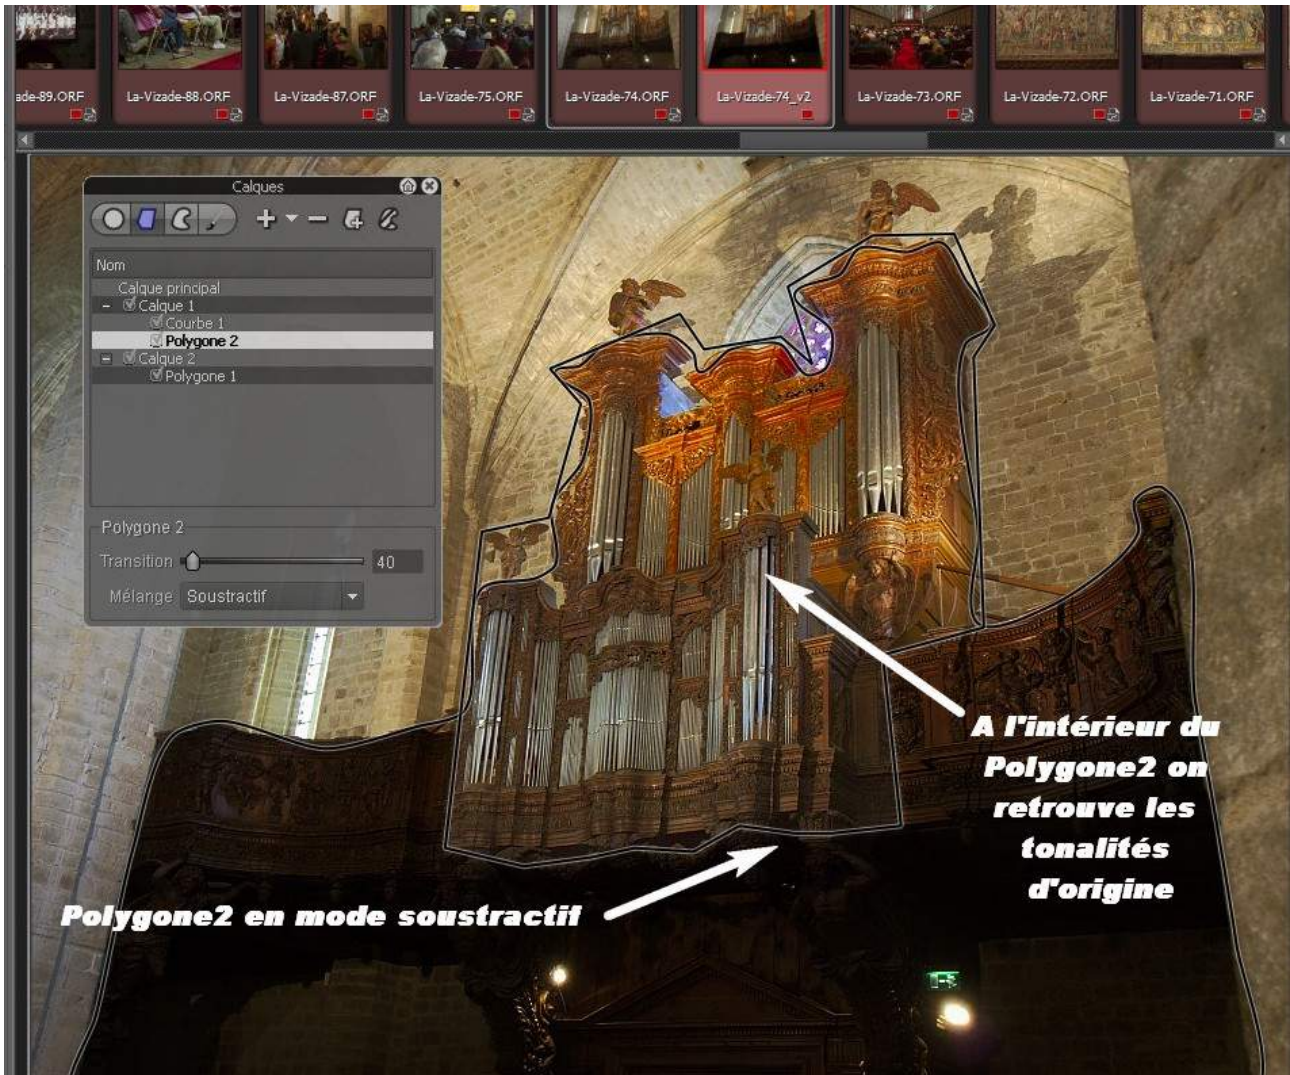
ade-89.ORF La-Vizade-88.ORF La-Vizade-87.ORF La-Vizade-75.ORF La-Vizade-74.ORF La-Vizade-74_v2 La-Vizade-73.ORF La-Vizade-72.ORF La-Vizade-71.ORF

Calques

Nom

Calque principal
Calque 1
Courbe 1
Polygone 2
Calque 2
Polygone 1

Polygone 2

Transition 40

Mélange Soustractif

A l'intérieur du Polygone2 on retrouve les tonalités d'origine

Polygone2 en mode soustractif